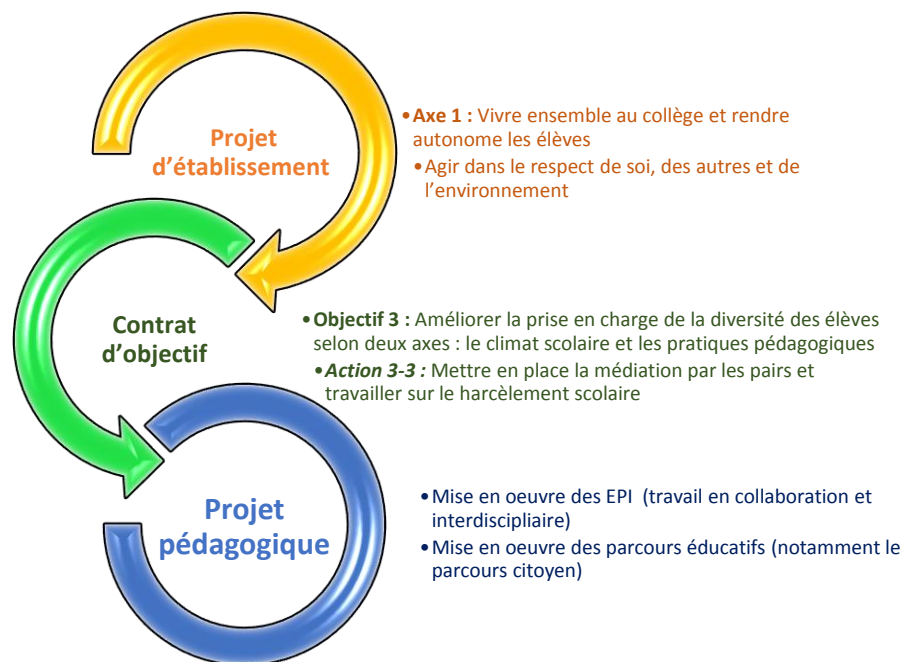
Projet d'établissement

• **Axe 1 :** Vivre ensemble au collège et rendre autonome les élèves
• Agir dans le respect de soi, des autres et de l'environnement

Contrat d'objectif

• **Objectif 3 :** Améliorer la prise en charge de la diversité des élèves selon deux axes : le climat scolaire et les pratiques pédagogiques
• ***Action 3-3 :*** Mettre en place la médiation par les pairs et travailler sur le harcèlement scolaire

Projet pédagogique

• Mise en oeuvre des EPI (travail en collaboration et interdiscipliaire)
• Mise en oeuvre des parcours éducatifs (notamment le parcours citoyen)